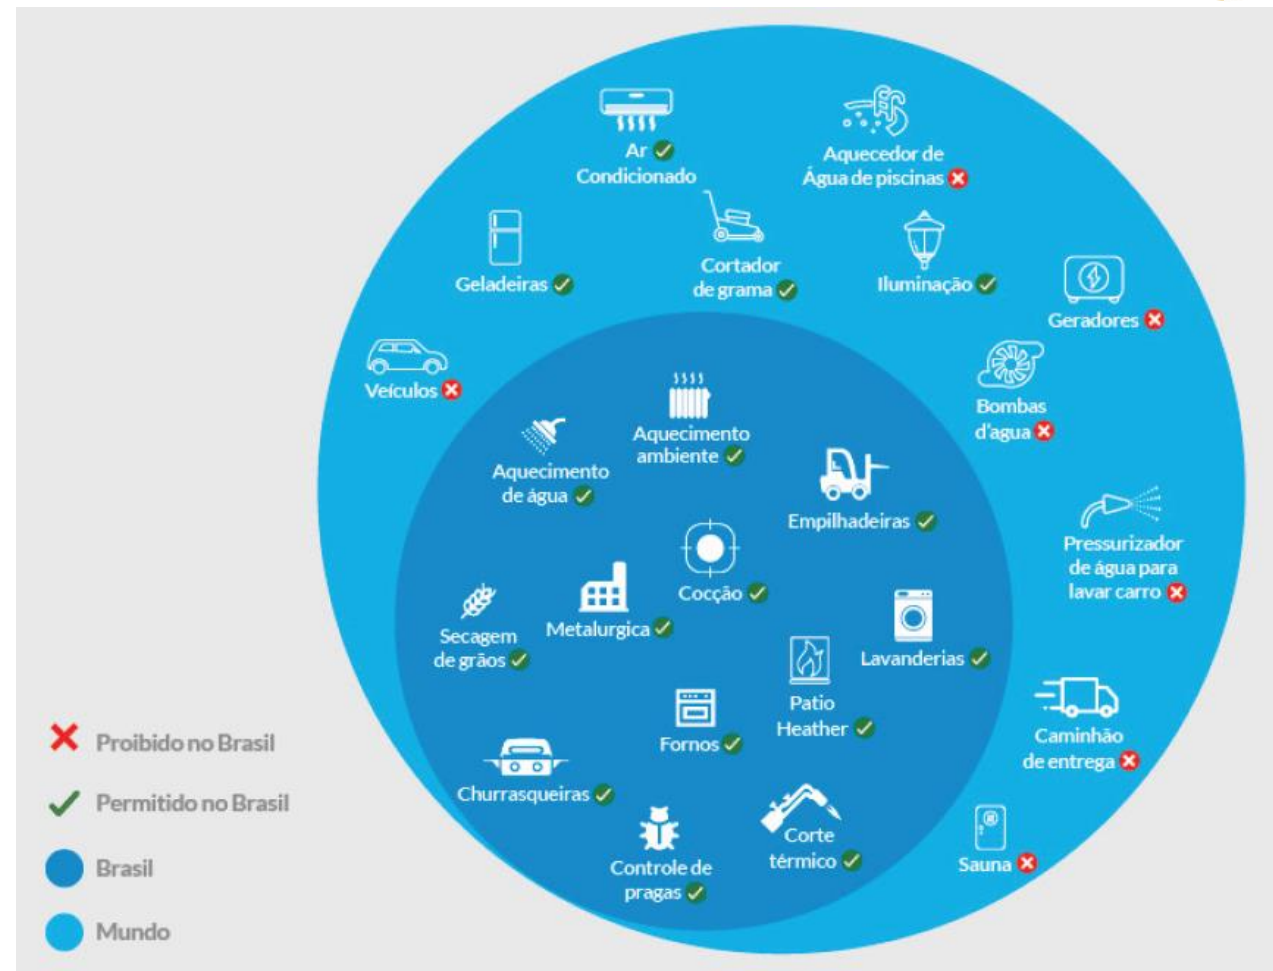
Ar ✓
Condicionado

Aquecedor de Água de piscinas ✗

Geladeiras ✓

Cortador de grama ✓

Iluminação ✓

Geradores ✗

Veículos ✗

Bombas d'agua ✗

Aquecimento ambiente ✓

Aquecimento de água ✓

Empilhadeiras ✓

Pressurizador de água para lavar carro ✗

Cocção ✓

Metalurgica ✓

Secagem de grãos ✓

Lavanderias ✓

Patio Heather ✓

Fornos ✓

Caminhão de entrega ✗

Churrasqueiras ✓

Corte térmico ✓

Controle de pragas ✓

Sauna ✗

✗ Proibido no Brasil
✓ Permitido no Brasil
Brasil
Mundo